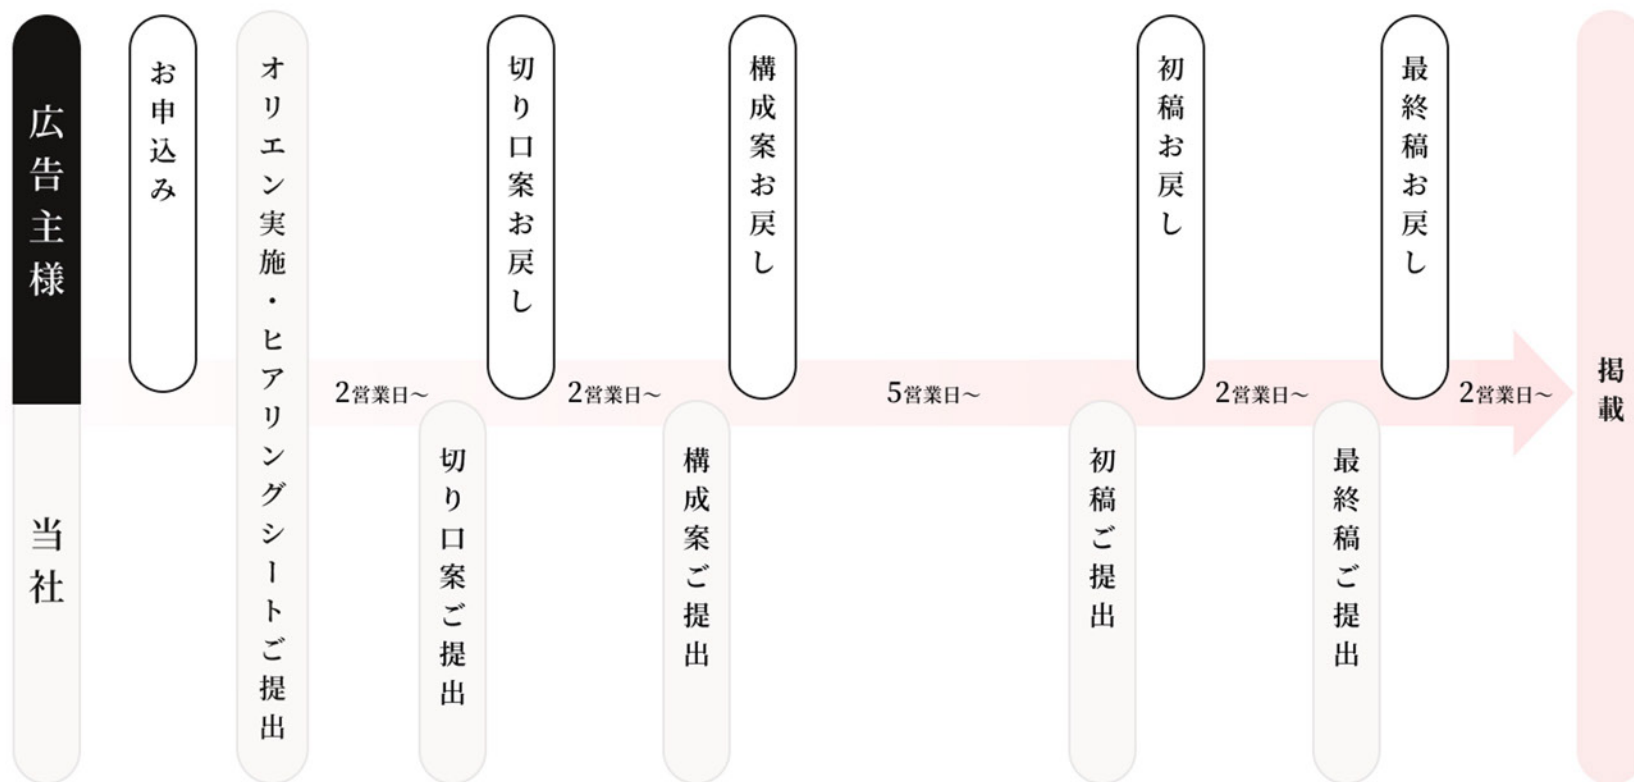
広告主様

当社

お申込み

オリエン実施・ヒアリングシートご提出

2営業日〜

切り口案ご提出

切り口案お戻し

2営業日〜

構成案ご提出

構成案お戻し

5営業日〜

初稿ご提出

初稿お戻し

2営業日〜

最終稿ご提出

最終稿お戻し

2営業日〜

掲載